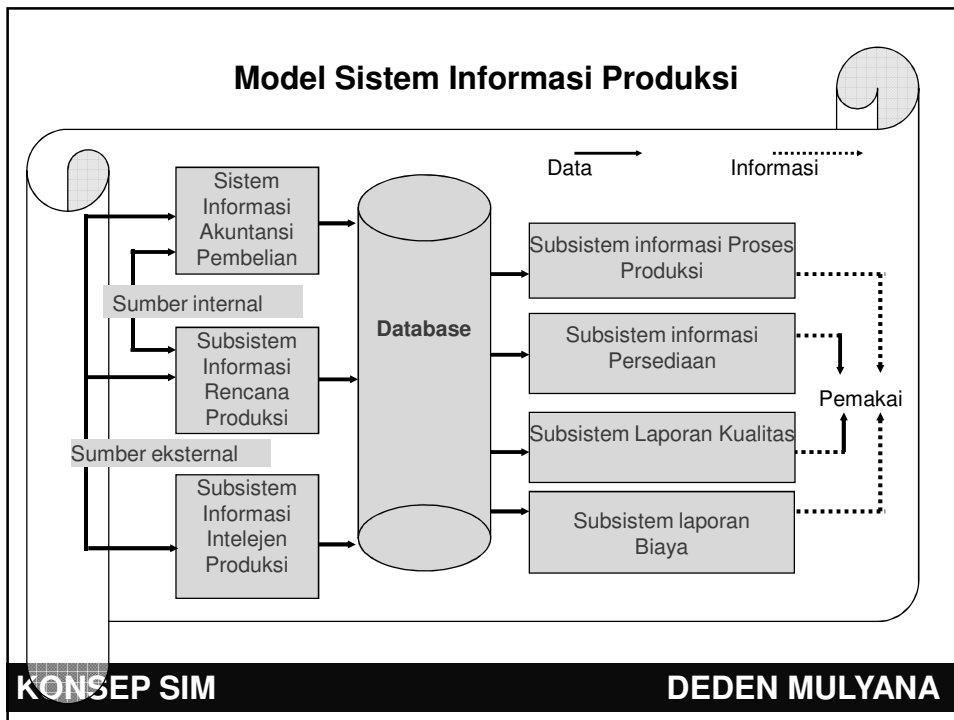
Model Sistem Informasi Produksi

Data

Informasi

Sistem Informasi Akuntansi Pembelian

Sumber internal

Subsistem Informasi Rencana Produksi

Sumber eksternal

Subsistem Informasi Intelejen Produksi

Database

Subsistem informasi Proses Produksi

Subsistem informasi Persediaan

Subsistem Laporan Kualitas

Subsistem laporan Biaya

Pemakai

KONSEP SIM

DEDEN MULYANA